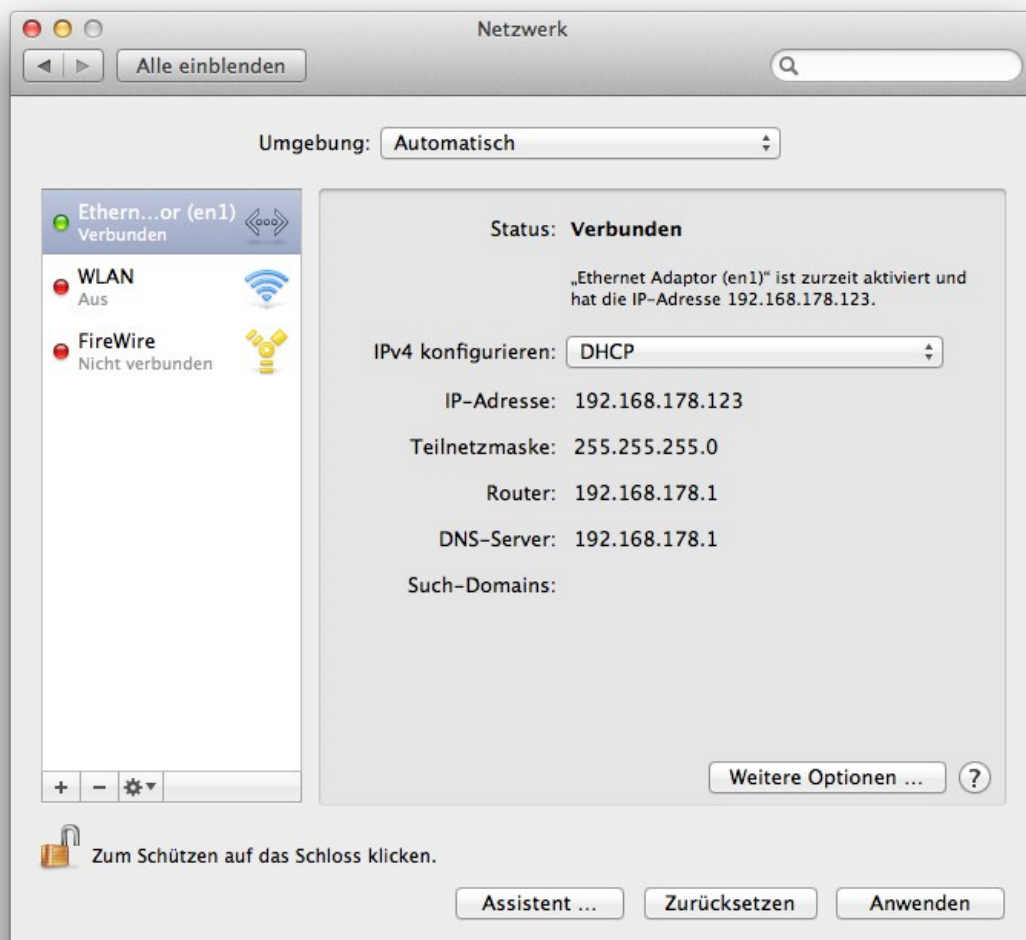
Netzwerk

Alle einblenden

Umgebung: Automatisch

Ethern…or (en1)
Verbunden

WLAN
Aus

FireWire
Nicht verbunden

+ −

Status: Verbunden

„Ethernet Adaptor (en1)" ist zurzeit aktiviert und hat die IP-Adresse 192.168.178.123.

IPv4 konfigurieren: DHCP

IP-Adresse: 192.168.178.123

Teilnetzmaske: 255.255.255.0

Router: 192.168.178.1

DNS-Server: 192.168.178.1

Such-Domains:

Weitere Optionen …

?

Zum Schützen auf das Schloss klicken.

Assistent …

Zurücksetzen

Anwenden